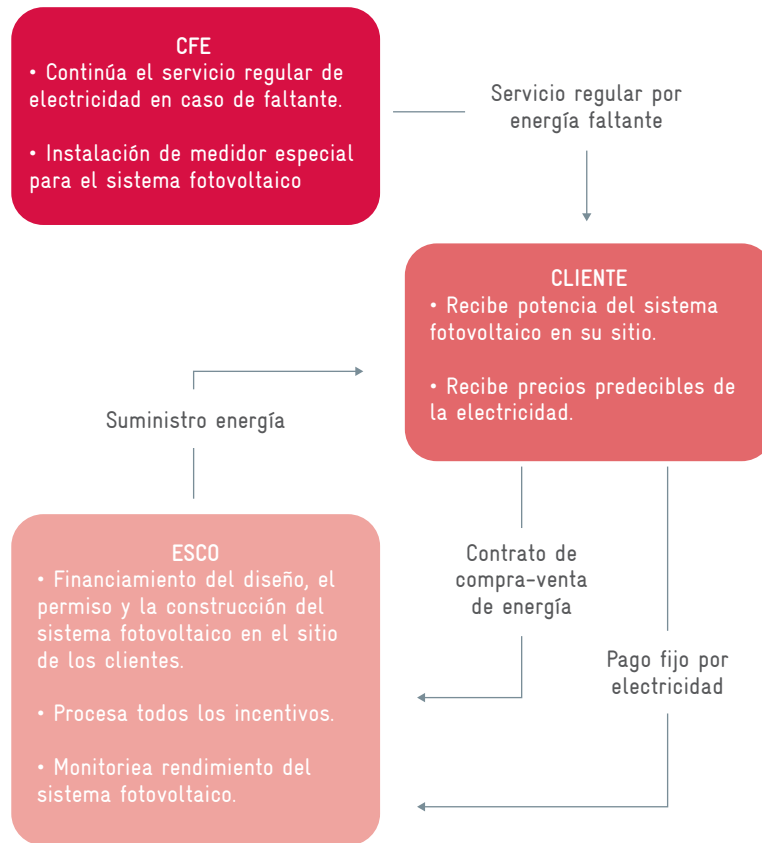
CFE
• Continúa el servicio regular de electricidad en caso de faltante.

• Instalación de medidor especial para el sistema fotovoltaico

Servicio regular por energía faltante

CLIENTE
• Recibe potencia del sistema fotovoltaico en su sitio.

• Recibe precios predecibles de la electricidad.

Suministro energía

ESCO
• Financiamiento del diseño, el permiso y la construcción del sistema fotovoltaico en el sitio de los clientes.

• Procesa todos los incentivos.

• Monitoriea rendimiento del sistema fotovoltaico.

Contrato de compra-venta de energía

Pago fijo por electricidad